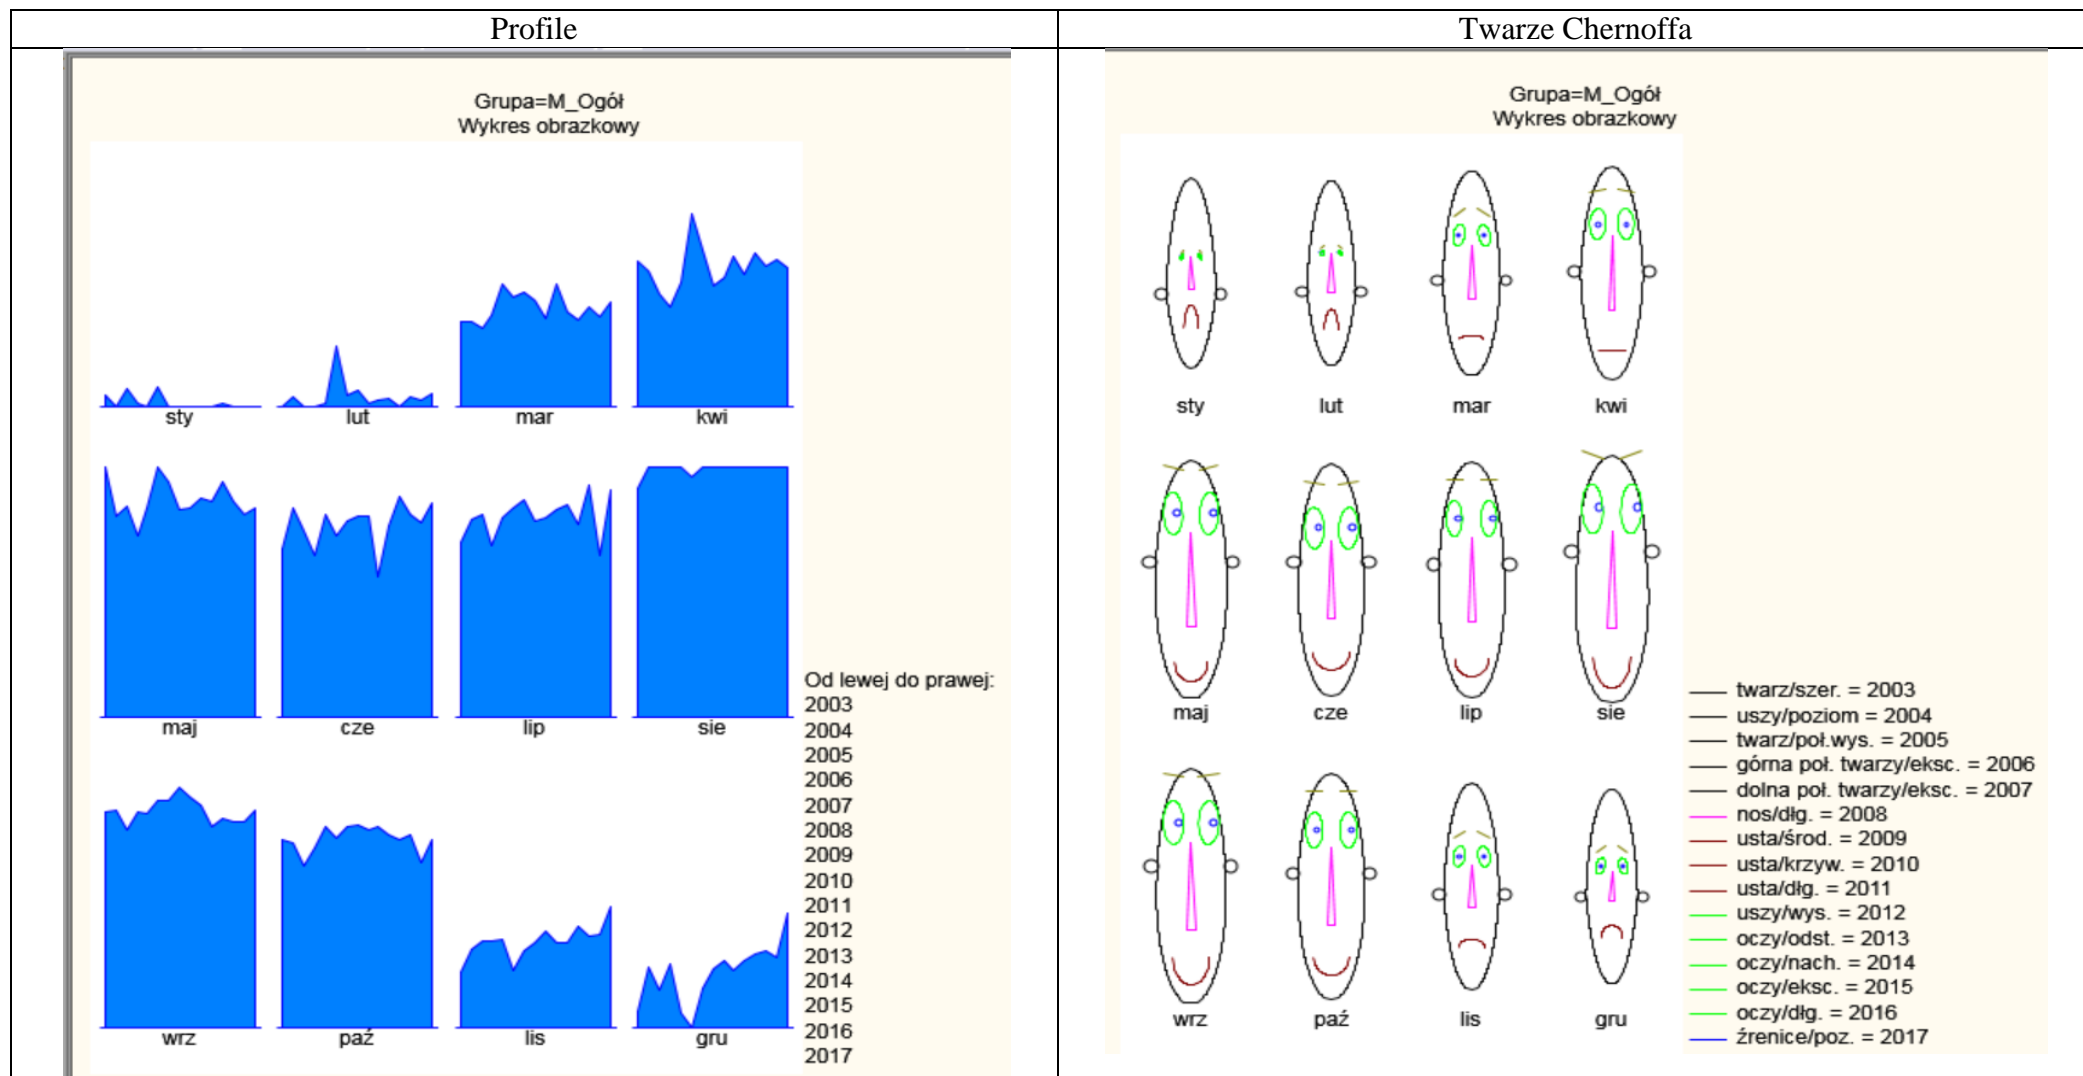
| Profile | Twarze Chernoffa |
|---|---|
| Grupa=M_Ogół Wykres obrazkowy sty lut mar kwi maj cze lip sie wrz paź lis gru Od lewej do prawej: 2003 2004 2005 2006 2007 2008 2009 2010 2011 2012 2013 2014 2015 2016 2017 | Grupa=M_Ogół Wykres obrazkowy sty lut mar kwi maj cze lip sie wrz paź lis gru twarz/szer. = 2003 uszy/poziom = 2004 twarz/poł.wys. = 2005 górna poł. twarzy/eksc. = 2006 dolna poł. twarzy/eksc. = 2007 nos/dług. = 2008 usta/środ. = 2009 usta/krzyw. = 2010 usta/dług. = 2011 uszy/wys. = 2012 oczy/odst. = 2013 oczy/nach. = 2014 oczy/eksc. = 2015 oczy/dług. = 2016 źrenice/poz. = 2017 |